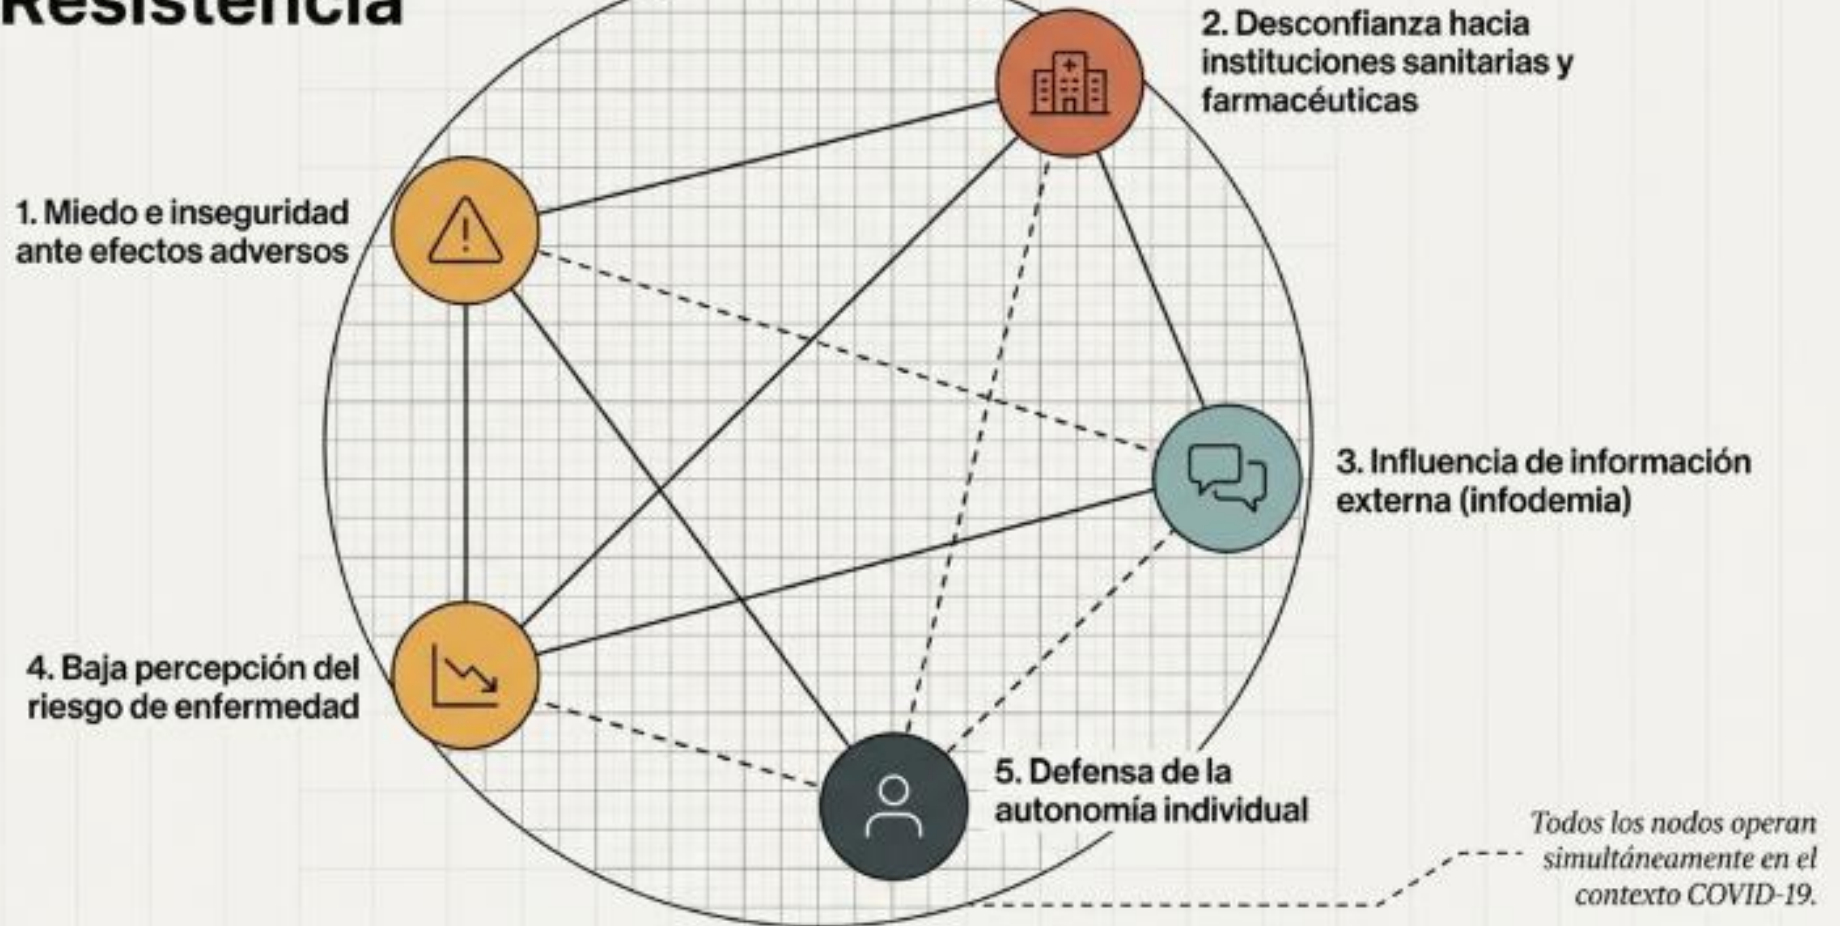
Resistencia

2. Desconfianza hacia instituciones sanitarias y farmacéuticas

1. Miedo e inseguridad ante efectos adversos

3. Influencia de información externa (infodemia)

4. Baja percepción del riesgo de enfermedad

5. Defensa de la autonomía individual

Todos los nodos operan simultáneamente en el contexto COVID-19.